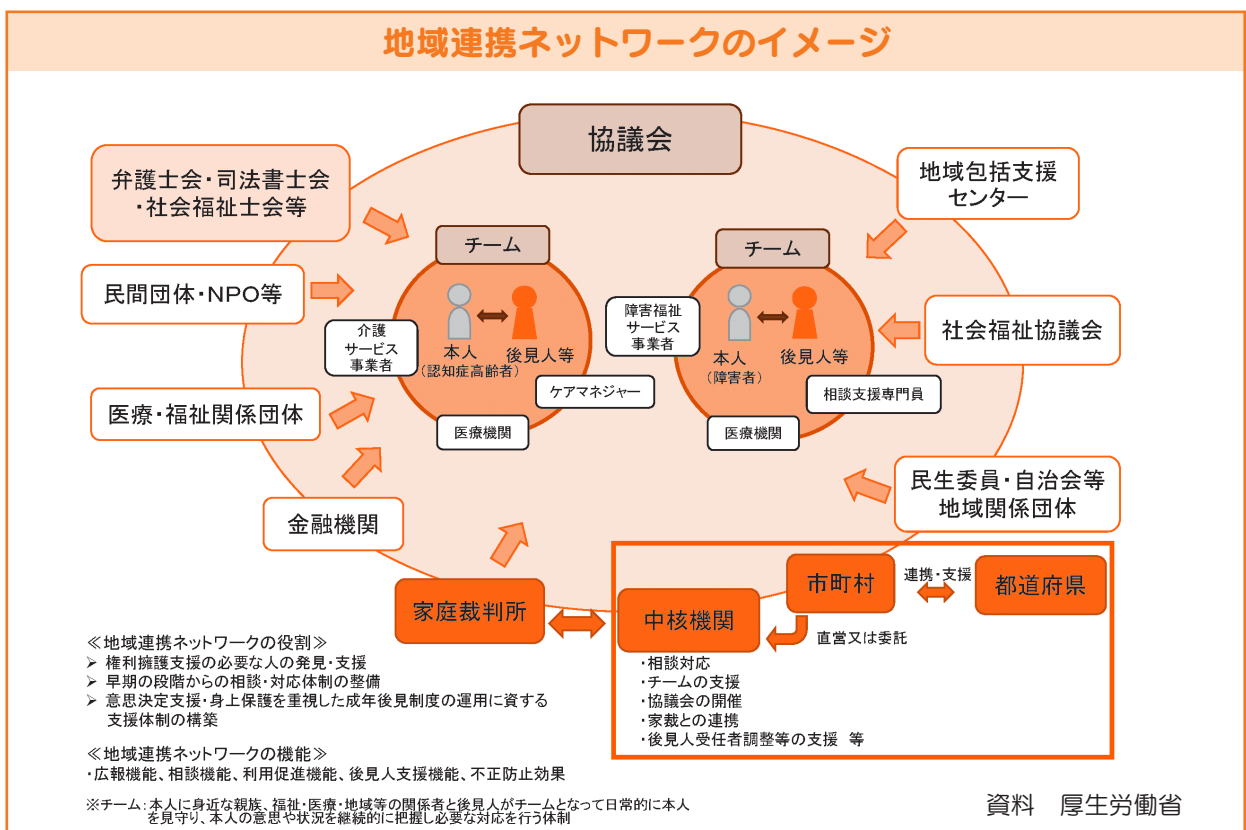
地域連携ネットワークのイメージ

協議会

弁護士会・司法書士会・社会福祉士会等

民間団体・NPO等

医療・福祉関係団体

金融機関

地域包括支援センター

社会福祉協議会

民生委員・自治会等地域関係団体

チーム

介護サービス事業者

本人（認知症高齢者）

後見人等

ケアマネジャー

医療機関

チーム

障害福祉サービス事業者

本人（障害者）

後見人等

相談支援専門員

医療機関

家庭裁判所

中核機関

市町村

連携・支援

都道府県

直営又は委託

・相談対応
・チームの支援
・協議会の開催
・家裁との連携
・後見人受任者調整等の支援　等

≪地域連携ネットワークの役割≫
➢ 権利擁護支援の必要な人の発見・支援
➢ 早期の段階からの相談・対応体制の整備
➢ 意思決定支援・身上保護を重視した成年後見制度の運用に資する支援体制の構築

≪地域連携ネットワークの機能≫
・広報機能、相談機能、利用促進機能、後見人支援機能、不正防止効果

※チーム：本人に身近な親族、福祉・医療・地域等の関係者と後見人がチームとなって日常的に本人を見守り、本人の意思や状況を継続的に把握し必要な対応を行う体制

資料　厚生労働省